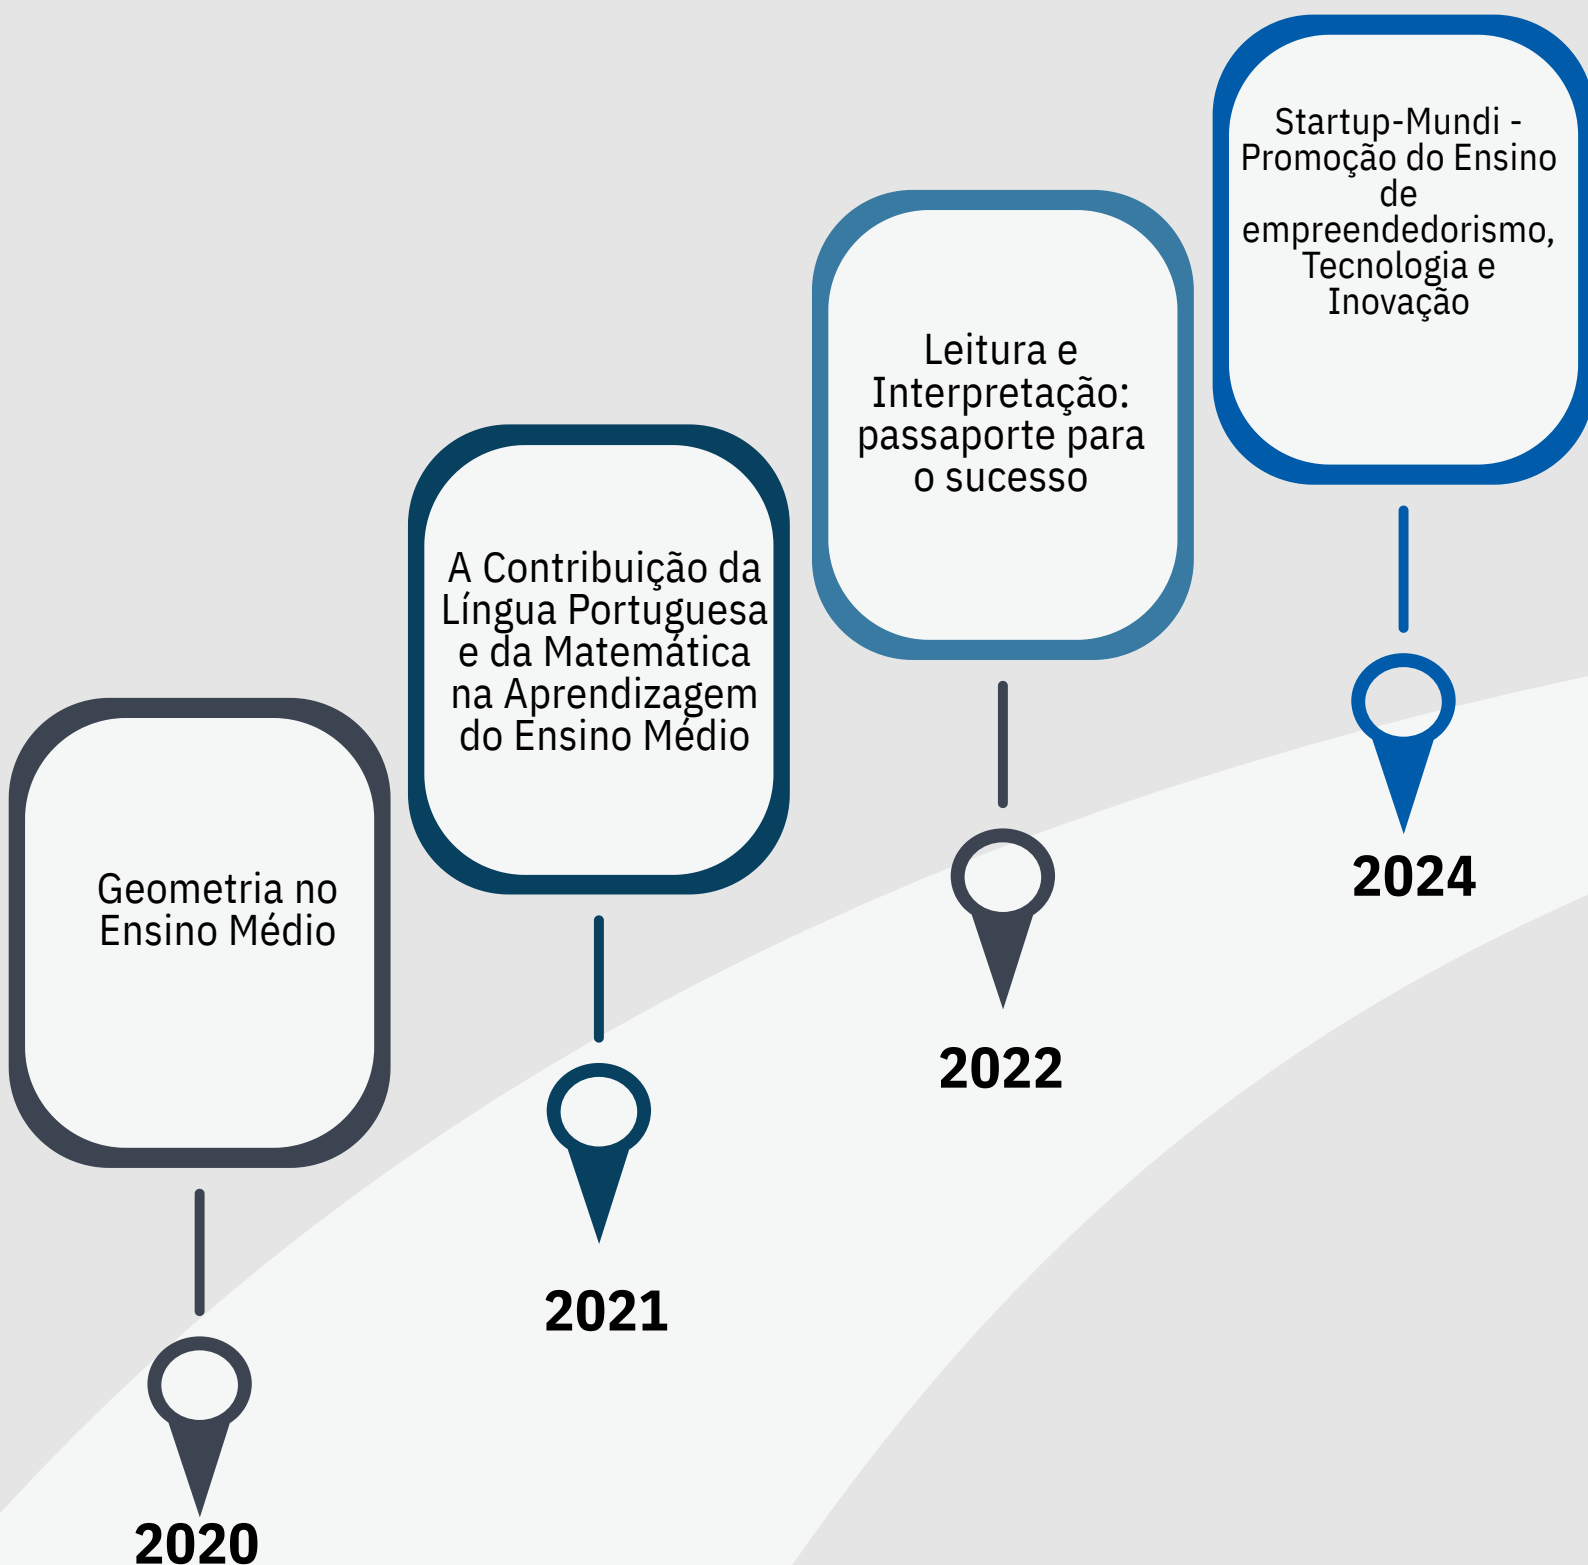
Geometria no Ensino Médio

2020

A Contribuição da Língua Portuguesa e da Matemática na Aprendizagem do Ensino Médio

2021

Leitura e Interpretação: passaporte para o sucesso

2022

Startup-Mundi - Promoção do Ensino de empreendedorismo, Tecnologia e Inovação

2024